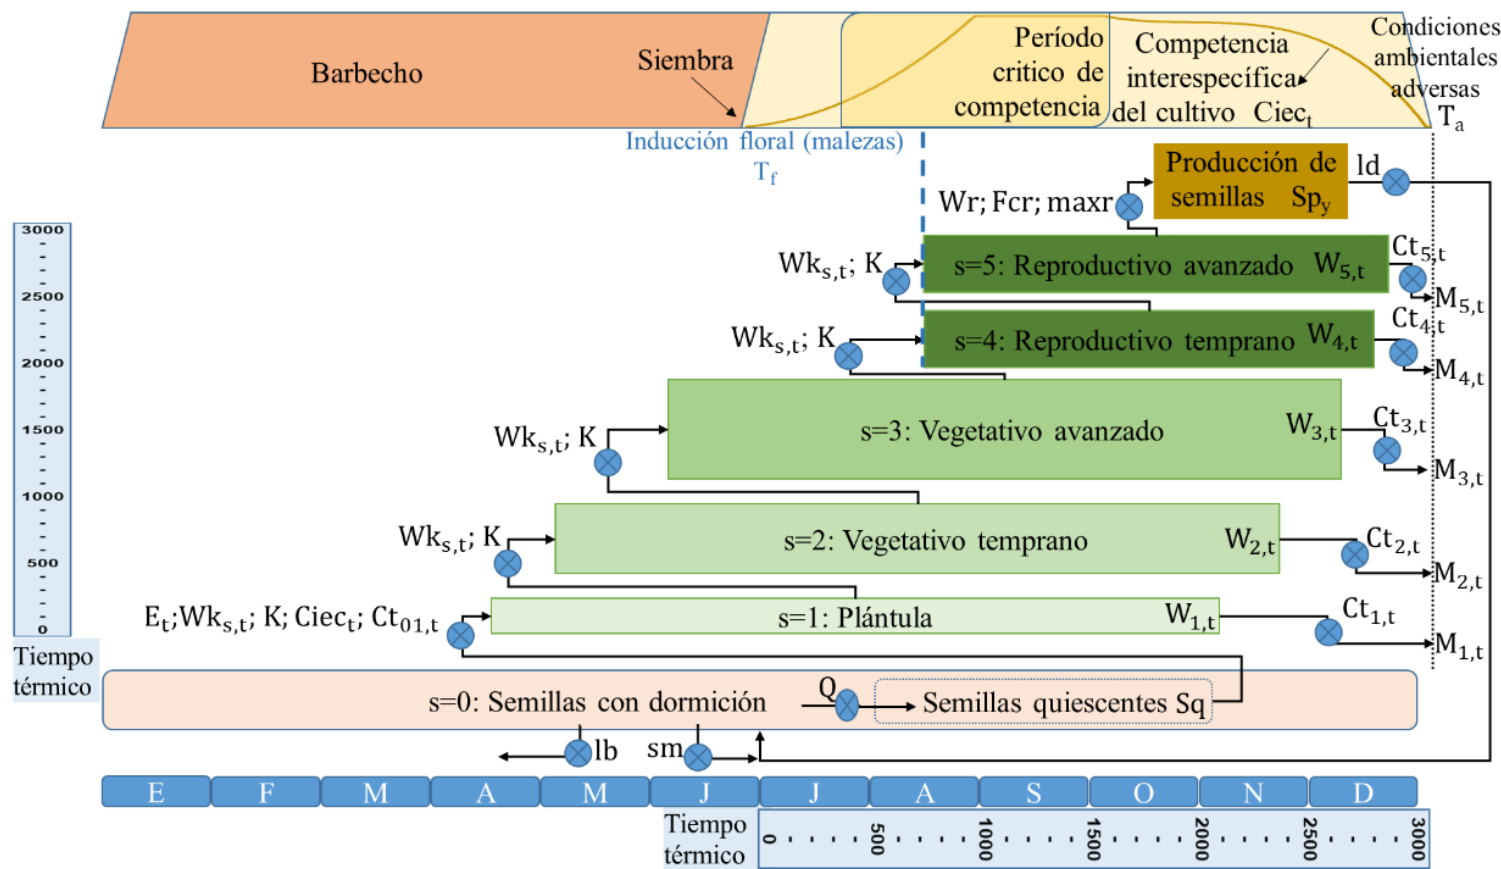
Barbecho

Siembra

Período critico de competencia

Competencia interespecífica del cultivo $Ciec_t$

Condiciones ambientales adversas $T_a$

Inducción floral (malezas) $T_f$

Producción de semillas $Sp_y$

ld

Wr; Fcr; maxr

$Wk_{s,t}$; K

s=5: Reproductivo avanzado $W_{5,t}$

$Ct_{5,t}$

$M_{5,t}$

$Wk_{s,t}$; K

s=4: Reproductivo temprano $W_{4,t}$

$Ct_{4,t}$

$M_{4,t}$

$Wk_{s,t}$; K

s=3: Vegetativo avanzado $W_{3,t}$

$Ct_{3,t}$

$M_{3,t}$

$Wk_{s,t}$; K

s=2: Vegetativo temprano $W_{2,t}$

$Ct_{2,t}$

$M_{2,t}$

$E_t$;$Wk_{s,t}$; K; $Ciec_t$; $Ct_{01,t}$

s=1: Plántula $W_{1,t}$

$Ct_{1,t}$

$M_{1,t}$

3000
2500
2000
1500
1000
500
0

Tiempo térmico

s=0: Semillas con dormición

Q

Semillas quiescentes Sq

lb

sm

| E | F | M | A | M | J | J | A | S | O | N | D |
|---|---|---|---|---|---|---|---|---|---|---|---|

Tiempo térmico

0 500 1000 1500 2000 2500 3000